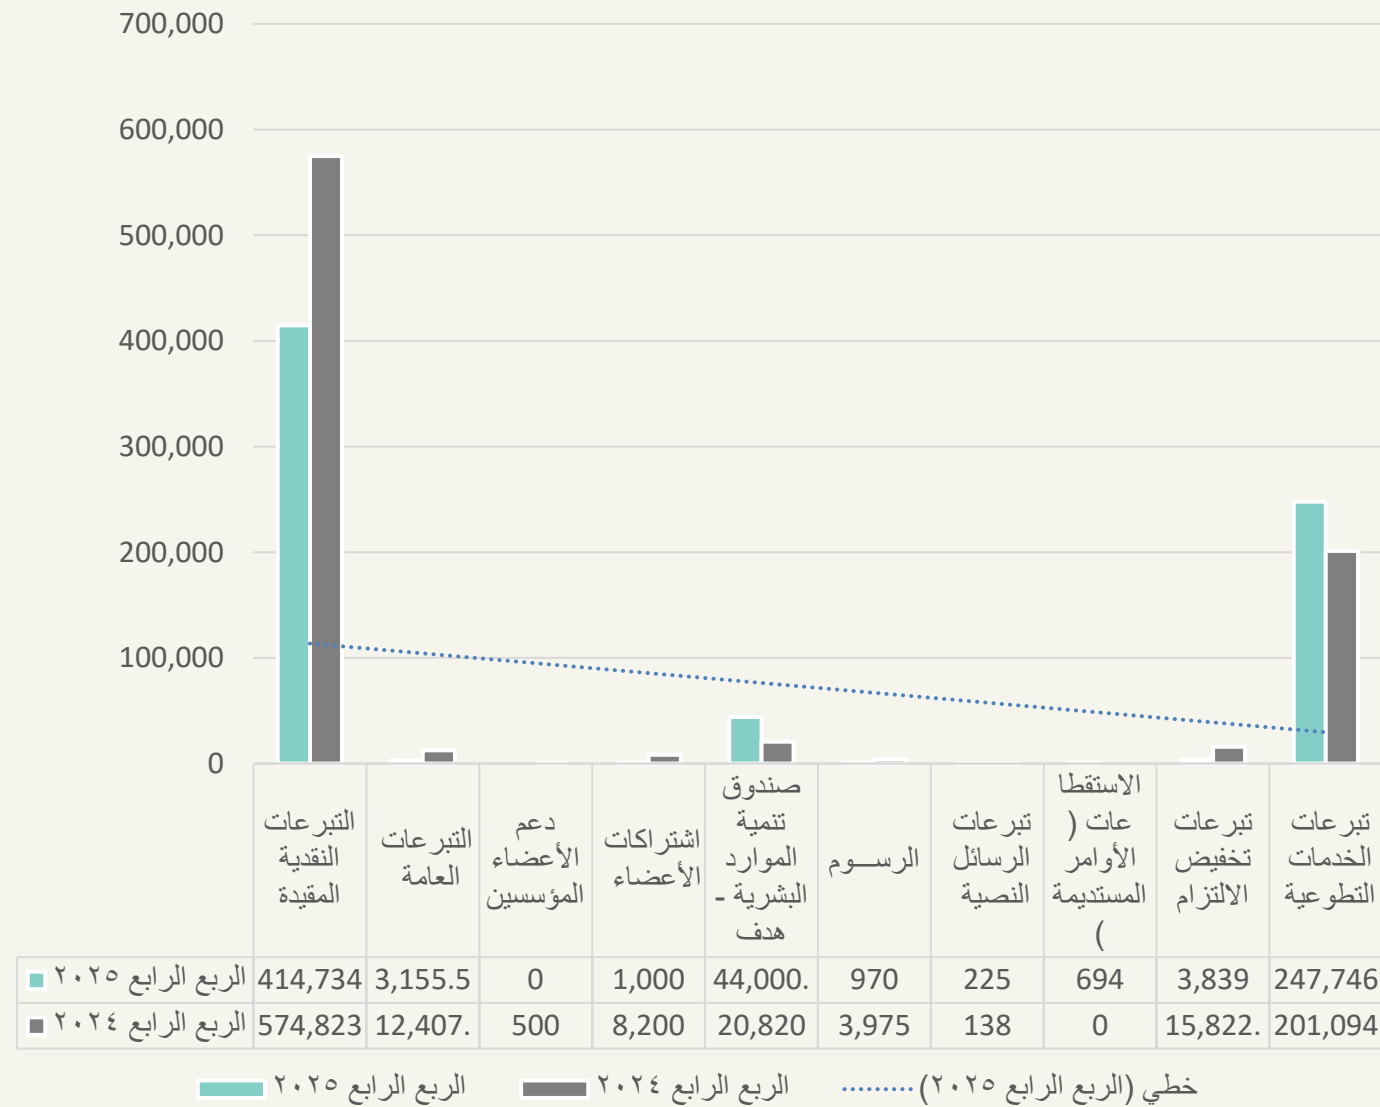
700,000
600,000
500,000
400,000
300,000
200,000
100,000
0

| | التبرعات النقدية المقيدة | التبرعات العامة | دعم الأعضاء المؤسسين | اشتراكات الأعضاء | صندوق تنمية الموارد البشرية - هدف | الرســوم | تبرعات الرسائل النصية | الاستقطاعات ( الأوامر المستديمة ) | تبرعات تخفيض الالتزام | تبرعات الخدمات التطوعية |
|---|---|---|---|---|---|---|---|---|---|---|
| الربع الرابع ٢٠٢٥ | 414,734 | 3,155.5 | 0 | 1,000 | 44,000. | 970 | 225 | 694 | 3,839 | 247,746 |
| الربع الرابع ٢٠٢٤ | 574,823 | 12,407. | 500 | 8,200 | 20,820 | 3,975 | 138 | 0 | 15,822. | 201,094 |

الربع الرابع ٢٠٢٥ الربع الرابع ٢٠٢٤ خطي (الربع الرابع ٢٠٢٥)